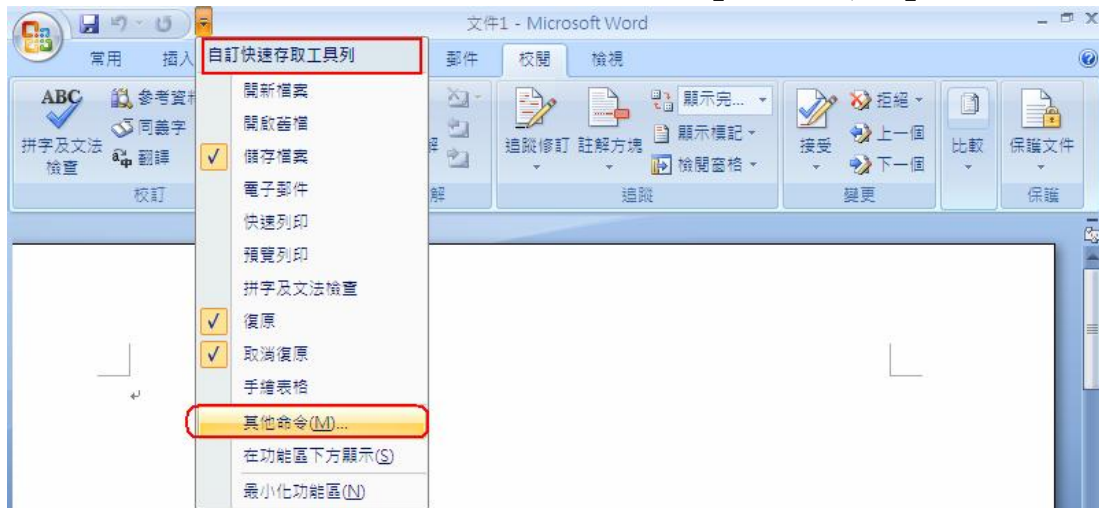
文件1 - Microsoft Word

常用 插入 郵件 校閱 檢視

ABC 拼字及文法檢查
參考資料
同義字
翻譯
校訂

解

追蹤修訂 註解方塊 顯示完... 顯示標記 檢閱窗格
追蹤

接受 拒絕 上一個 下一個
變更

比較

保護文件
保護

自訂快速存取工具列
開新檔案
開啟舊檔
✓ 儲存檔案
電子郵件
快速列印
預覽列印
拼字及文法檢查
✓ 復原
✓ 取消復原
手繪表格
其他命令(M)...
在功能區下方顯示(S)
最小化功能區(N)